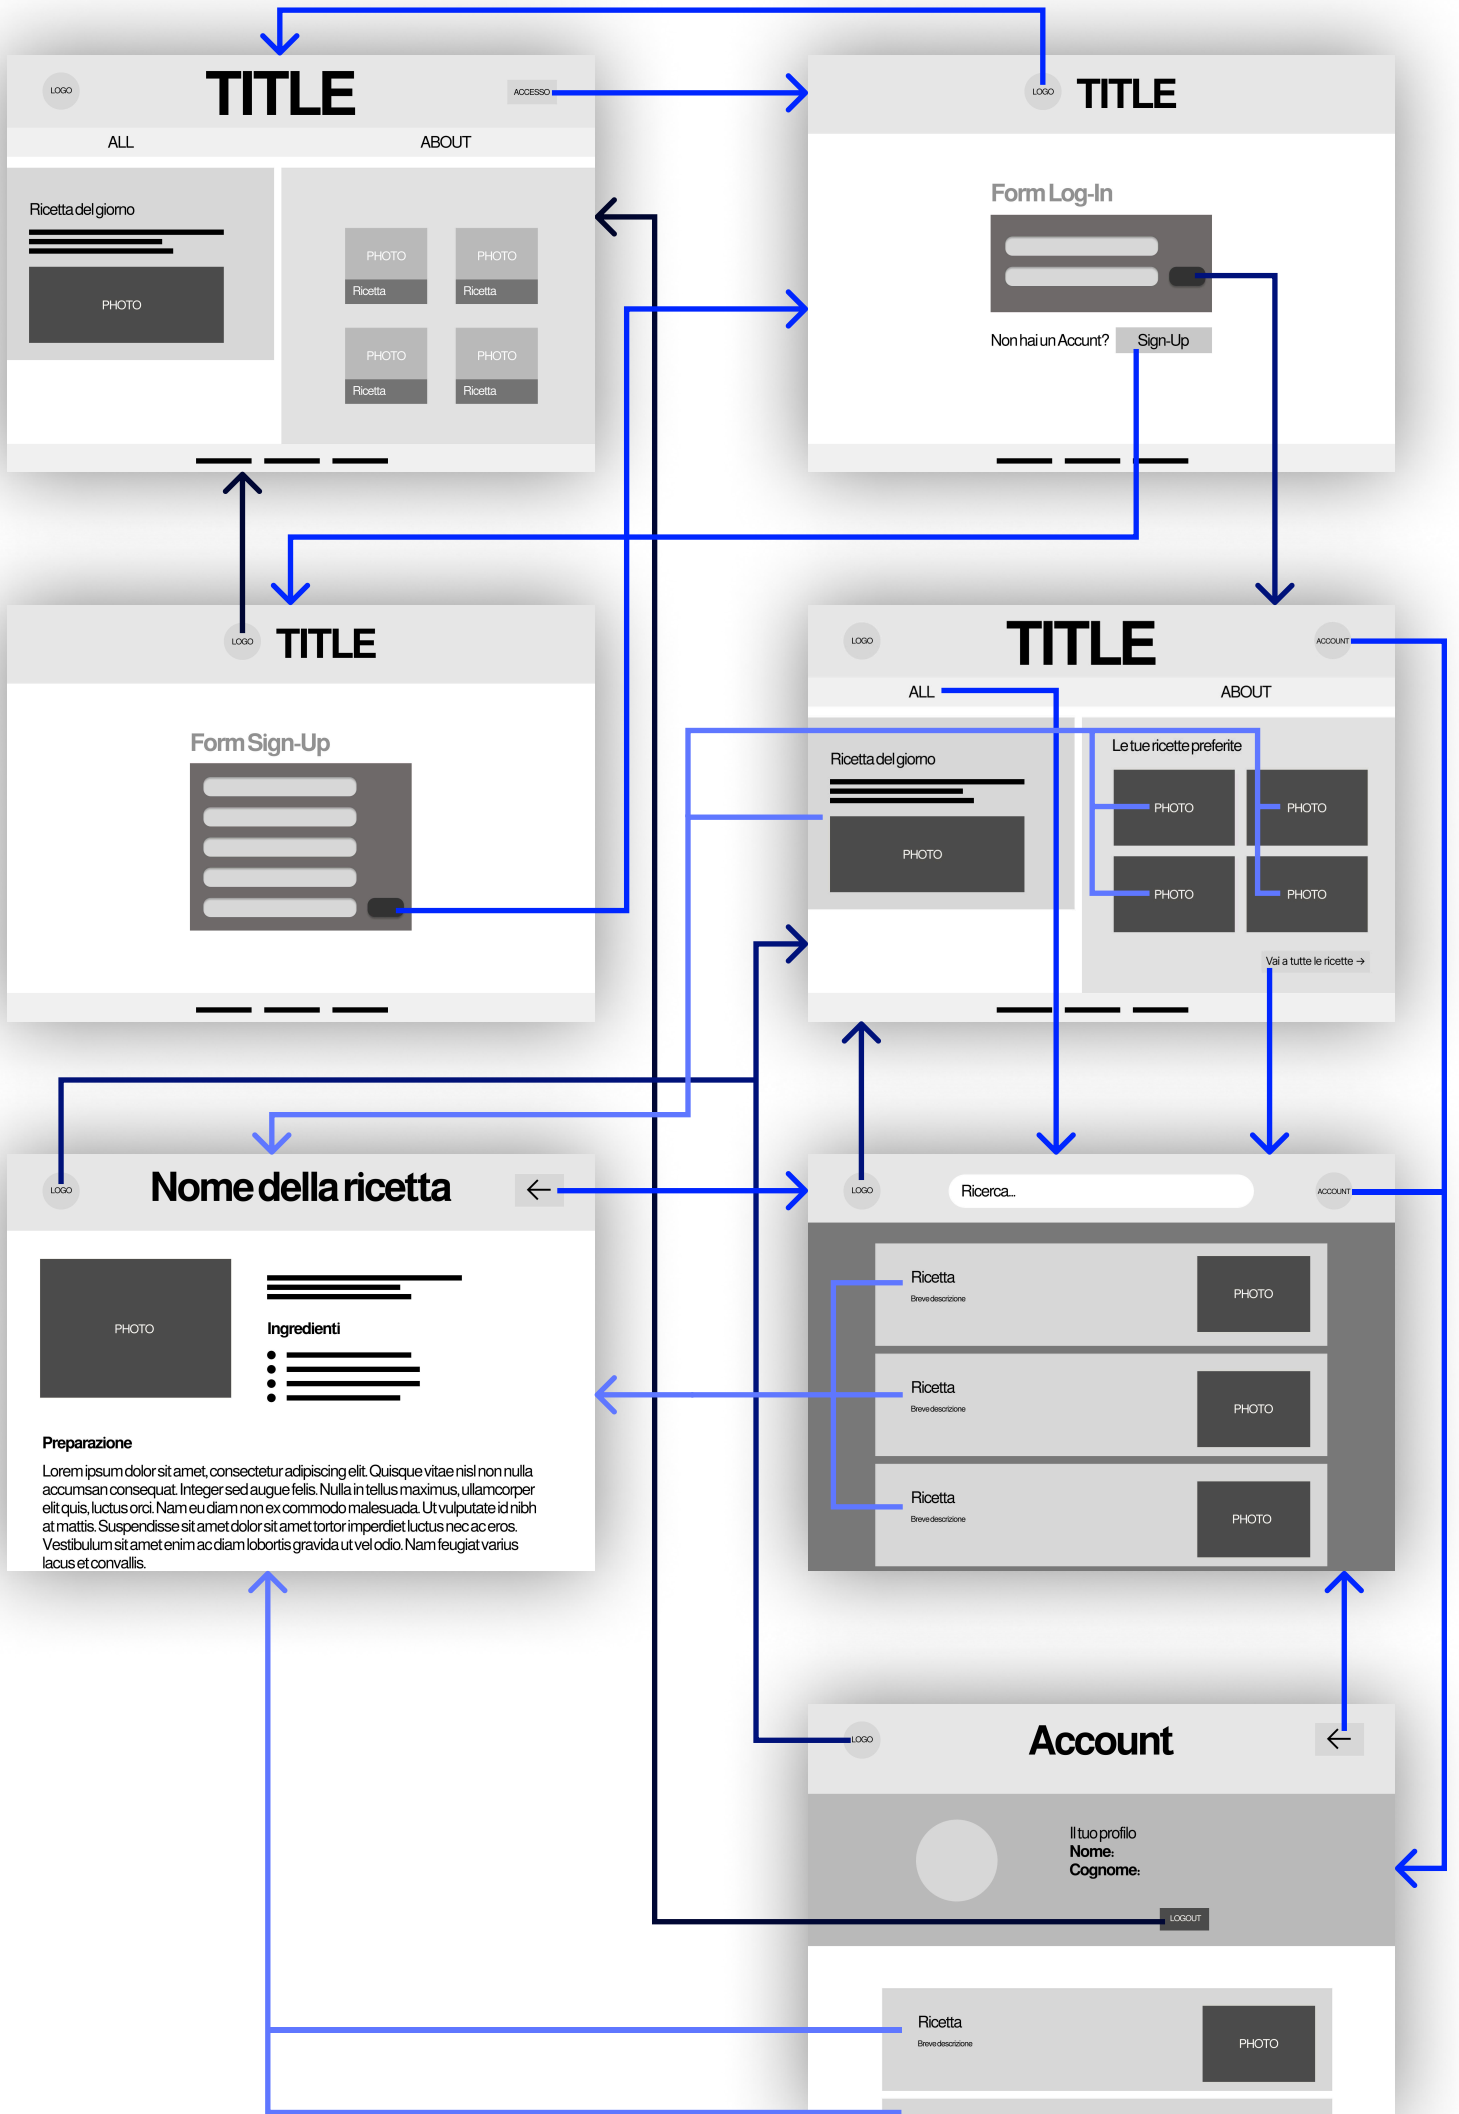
LOGO
TITLE
ACCESSO
ALL
ABOUT
Ricetta del giorno
PHOTO
PHOTO
Ricetta
PHOTO
Ricetta
PHOTO
Ricetta
PHOTO
Ricetta

LOGO
TITLE
Form Log-In
Non hai un Accunt?
Sign-Up

LOGO
TITLE
Form Sign-Up

LOGO
TITLE
ACCOUNT
ALL
ABOUT
Ricetta del giorno
PHOTO
Le tue ricette preferite
PHOTO
PHOTO
PHOTO
PHOTO
Vai a tutte le ricette →

LOGO
Nome della ricetta
←
PHOTO
Ingredienti
Preparazione
Lorem ipsum dolor sit amet, consectetur adipiscing elit. Quisque vitae nisl non nulla accumsan consequat. Integer sed augue felis. Nulla in tellus maximus, ullamcorper elit quis, luctus orci. Nam eu diam non ex commodo malesuada. Ut vulputate id nibh at mattis. Suspendisse sit amet dolor sit amet tortor imperdiet luctus nec ac eros. Vestibulum sit amet enim ac diam lobortis gravida ut vel odio. Nam feugiat varius lacus et convallis.

LOGO
Ricerca...
ACCOUNT
Ricetta
Breve descrizione
PHOTO
Ricetta
Breve descrizione
PHOTO
Ricetta
Breve descrizione
PHOTO

LOGO
Account
←
Il tuo profilo
Nome:
Cognome:
LOGOUT
Ricetta
Breve descrizione
PHOTO